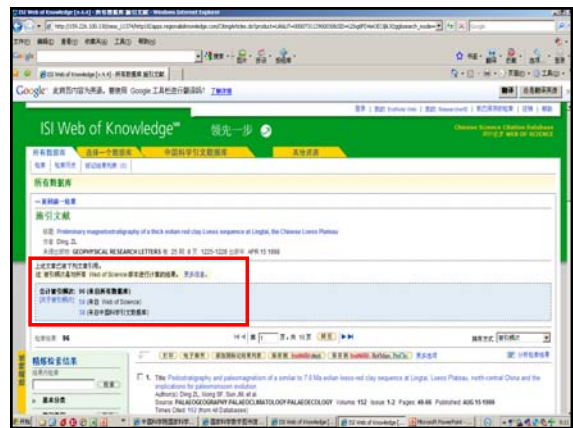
ISI Web of Knowledge [v.4.4] - 所有数据库 施引文献 - Windows Internet Explorer

http://159.226.100.150/uus_1/374/http/10apps.isiknowledge.com/CitingArticles.do?product=UA&UT=000075112900006&SID=2DugRPHeOEC&X3Qg&search_mode=

Google

Google 此网页的语言为英语。要使用 Google 工具栏进行翻译吗？ 了解详情 翻译 总是翻译英语

ISI Web of Knowledge℠ 领先一步

Chinese Science Citation Database
与中国合作 WEB OF SCIENCE

所有数据库 选择一个数据库 中国科学引文数据库 其他资源

所有数据库

施引文献

标题: Preliminary magnetostratigraphy of a thick eolian red clay Loess sequence at Lingtai, the Chinese Loess Plateau
作者: Ding ZL
来源出版物: GEOPHYSICAL RESEARCH LETTERS 卷: 25 期: 8 页: 1225-1228 出版年: APR 15 1998

上述文章已被下列文章引用。
注: 被引频次是与所有 Web of Science 版本进行计算的结果。更多信息。

总计被引频次: 96 (来自所有数据库)
[关于被引频次]
94 (来自 Web of Science)
16 (来自中国科学引文数据库)

检索结果: 96

精炼检索结果

1. Title: Pedostratigraphy and paleomagnetism of a similar to 7.0 Ma eolian loess-red clay sequence at Lingtai, Loess Plateau, north-central China and the implications for paleomonsoon evolution
Author(s): Ding ZL, Xiong SF, Sun JM, et al.
Source: PALAEOGEOGRAPHY PALAEOCLIMATOLOGY PALAEOECOLOGY Volume: 152 Issue: 1-2 Pages: 49-66 Published: AUG 15 1999
Times Cited: 152 (from All Databases)